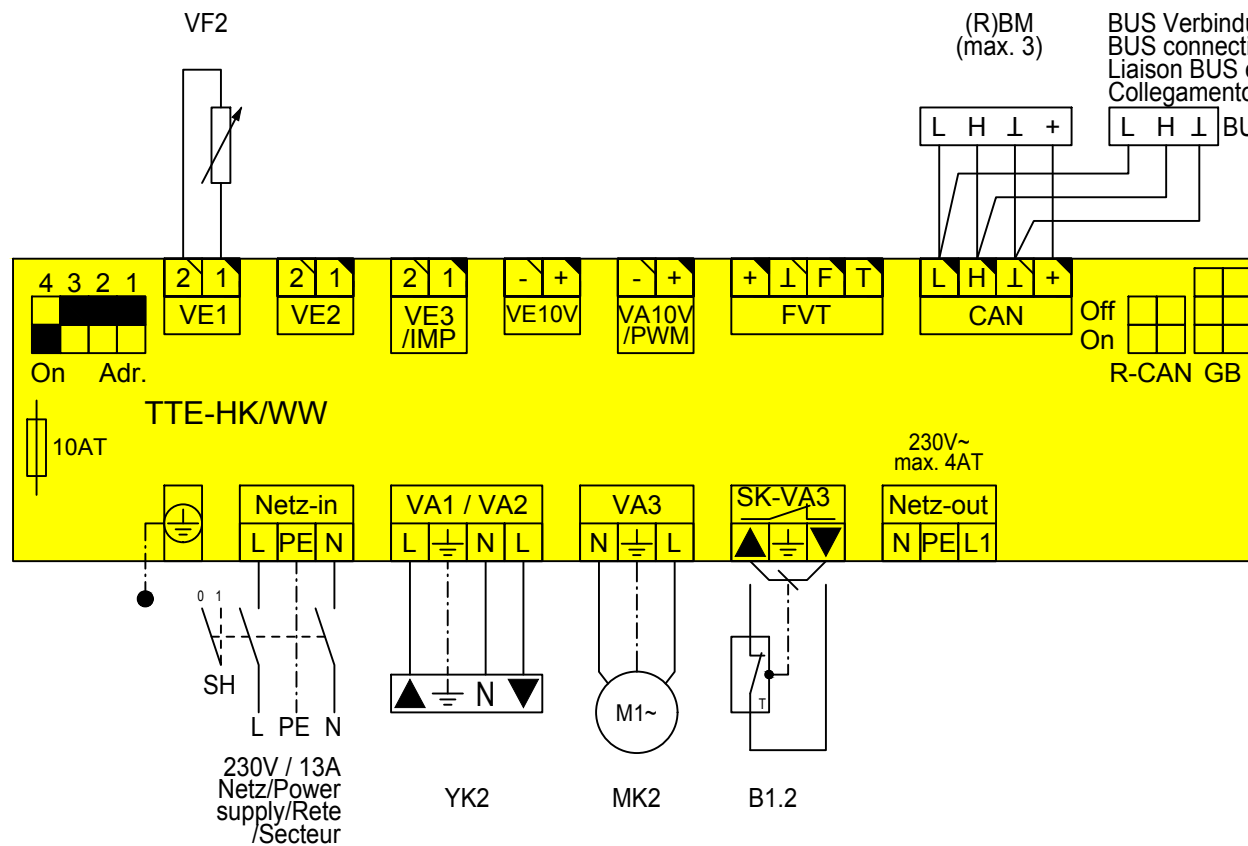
VF2

(R)BM
(max. 3)

BUS Verbindu
BUS connecti
Liaison BUS d
Collegamento

L H ⊥ +

L H ⊥ BU

4 3 2 1

On Adr.

2 1
VE1

2 1
VE2

2 1
VE3
/IMP

- +
VE10V

- +
VA10V
/PWM

+ ⊥ F T
FVT

L H ⊥ +
CAN

Off
On

R-CAN GB

TTE-HK/WW

10AT

230V~
max. 4AT

Netz-in
L PE N

VA1 / VA2
L ⏚ N L

VA3
N ⏚ L

SK-VA3
▲ ⏚ ▼

Netz-out
N PE L1

0 1

SH

L PE N

230V / 13A
Netz/Power
supply/Rete
/Secteur

▲ ⏚ N ▼

YK2

M1~

MK2

T

B1.2